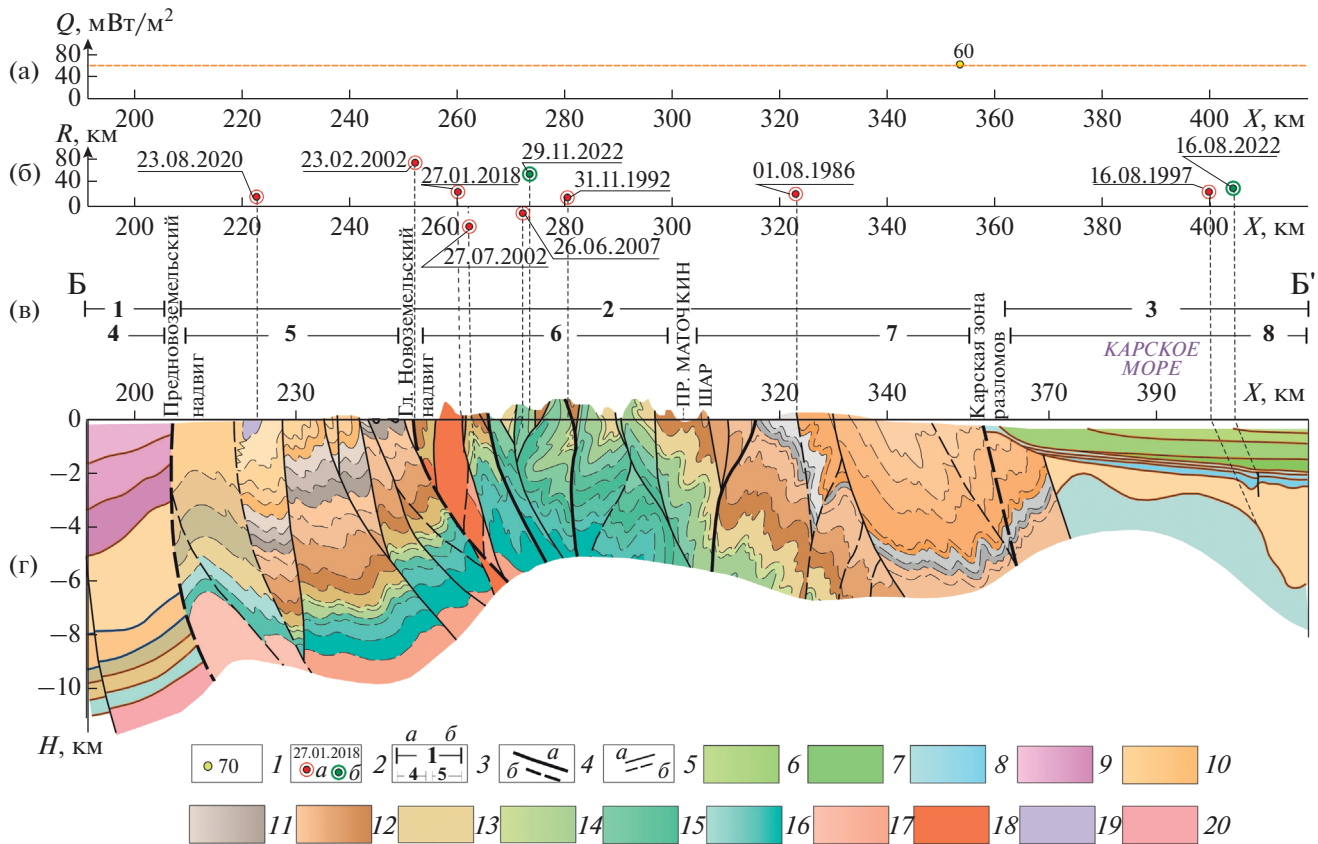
$Q$, мВт/м$^2$
80
(а) 40
0
60
200 220 240 260 280 300 320 340 360 380 400 $X$, км

$R$, км
80
(б) 40
0
23.08.2020
23.02.2002
27.01.2018
29.11.2022
31.11.1992
01.08.1986
16.08.1997
16.08.2022
200 220 240 260 280 300 320 340 360 380 400 $X$, км
27.07.2002
26.06.2007

Б Б'
(в)
1 2 3
4 5 6 7 8
Предновоземельский надвиг
Гл. Новоземельский надвиг
ПР. МАТОЧКИН ШАР
Карская зона разломов
КАРСКОЕ МОРЕ
200 230 260 280 300 320 340 370 390 $X$, км

0
-2
-4
(г) -6
-8
-10
$H$, км

70 1
27.01.2018 а б 2
а б 1 4 5 3
а б 4
а б 5
6 7 8 9 10
11 12 13 14 15 16 17 18 19 20